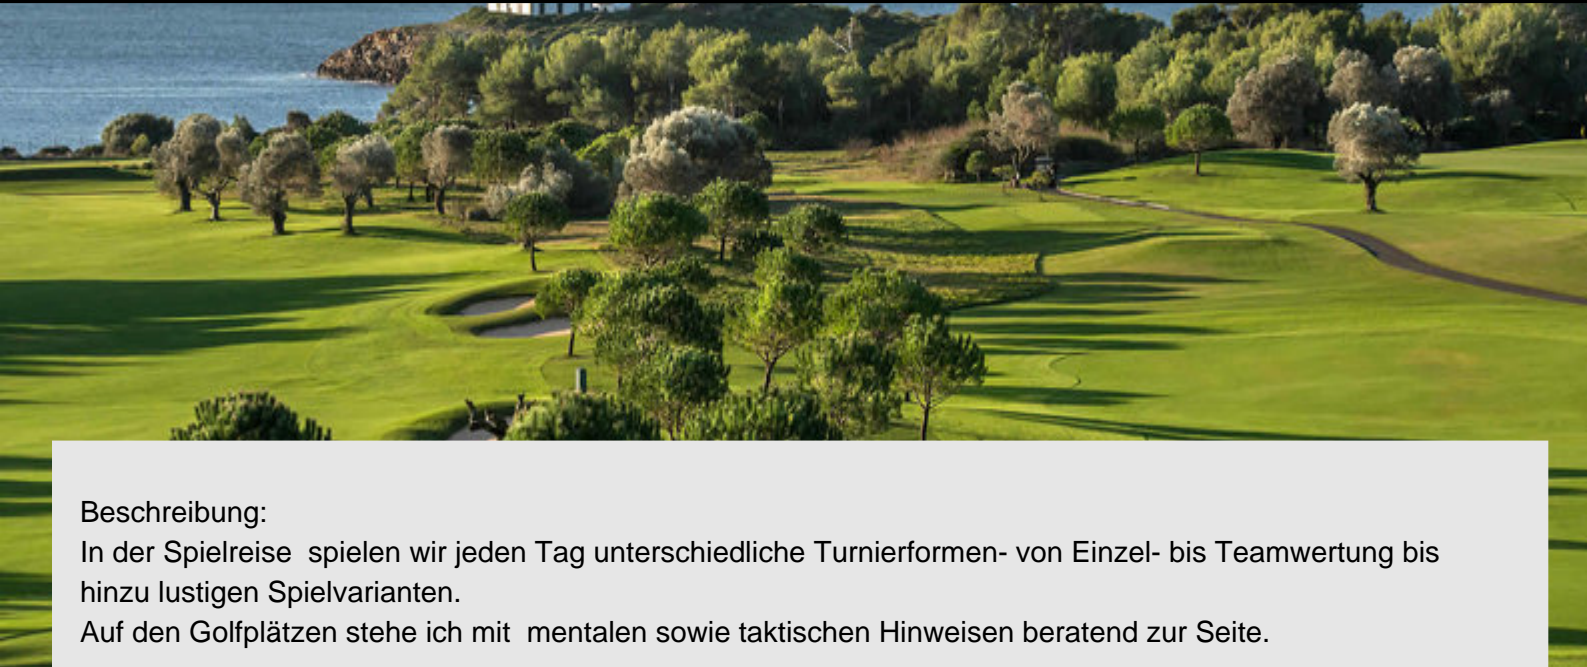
Beschreibung:
In der Spielreise spielen wir jeden Tag unterschiedliche Turnierformen- von Einzel- bis Teamwertung bis hinzu lustigen Spielvarianten.
Auf den Golfplätzen stehe ich mit mentalen sowie taktischen Hinweisen beratend zur Seite.